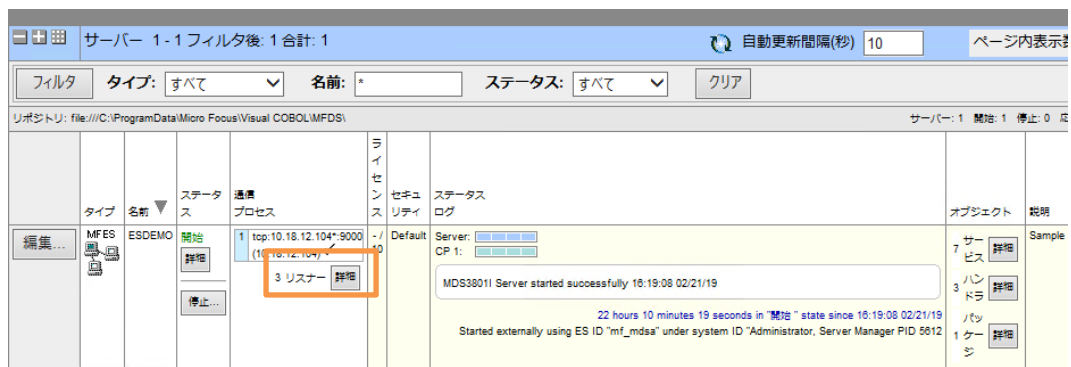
サーバー 1 - 1 フィルタ後: 1 合計: 1

自動更新間隔(秒) 10

ページ内表示数

フィルタ タイプ: すべて 名前: * ステータス: すべて クリア

リポジトリ: file:///C:\ProgramData\Micro Focus\Visual COBOL\MFDS\

サーバー: 1 開始: 1 停止: 0

| | タイプ | 名前 | ステータス | 通信プロセス | ライセンス | セキュリティ | ステータスログ | オブジェクト | 説明 |
|---|---|---|---|---|---|---|---|---|---|
| 編集... | MFES | ESDEMO | 開始 詳細 停止... | 1 tcp:10.18.12.104*:9000 (10.18.12.104) 3 リスナー 詳細 | - / 10 | Default | Server: CP 1: MDS3801I Server started successfully 16:19:08 02/21/19 22 hours 10 minutes 19 seconds in "開始 " state since 16:19:08 02/21/19 Started externally using ES ID "mf_mdsa" under system ID "Administrator, Server Manager PID 5612 | 7 サービス 詳細 3 ハンドラ 詳細 1 パッケージ 詳細 | Sample |